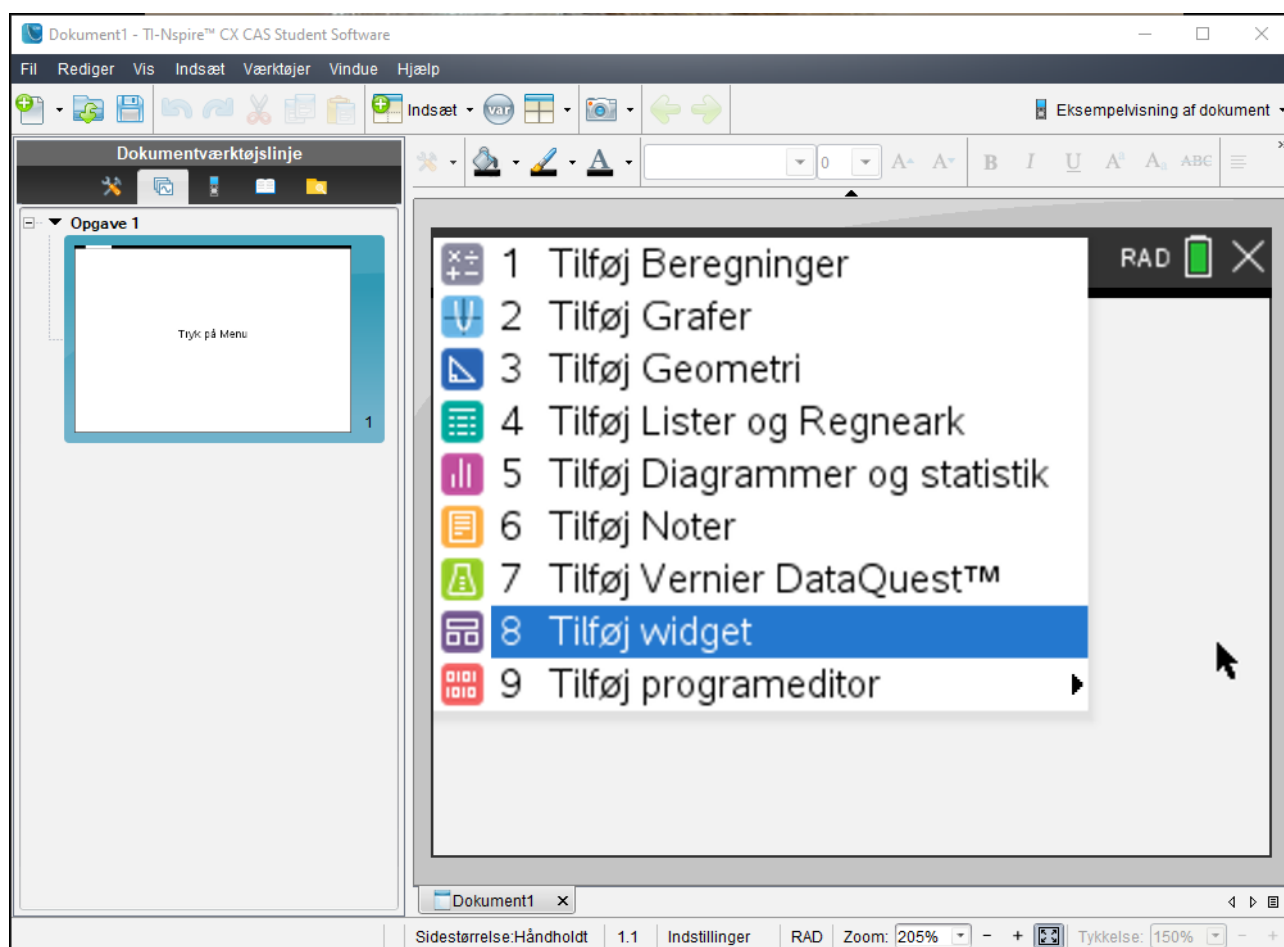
Dokument1 - TI-Nspire™ CX CAS Student Software

Fil Rediger Vis Indsæt Værktøjer Vindue Hjælp

Indsæt

Eksempelvisning af dokument

Dokumentværktøjslinje

Opgave 1

Tryk på Menu

1

0

RAD

1 Tilføj Beregninger
2 Tilføj Grafer
3 Tilføj Geometri
4 Tilføj Lister og Regneark
5 Tilføj Diagrammer og statistik
6 Tilføj Noter
7 Tilføj Vernier DataQuest™
8 Tilføj widget
9 Tilføj programeditor

Dokument1

Sidestørrelse:Håndholdt 1.1 Indstillinger RAD Zoom: 205% Tykkelse: 150%